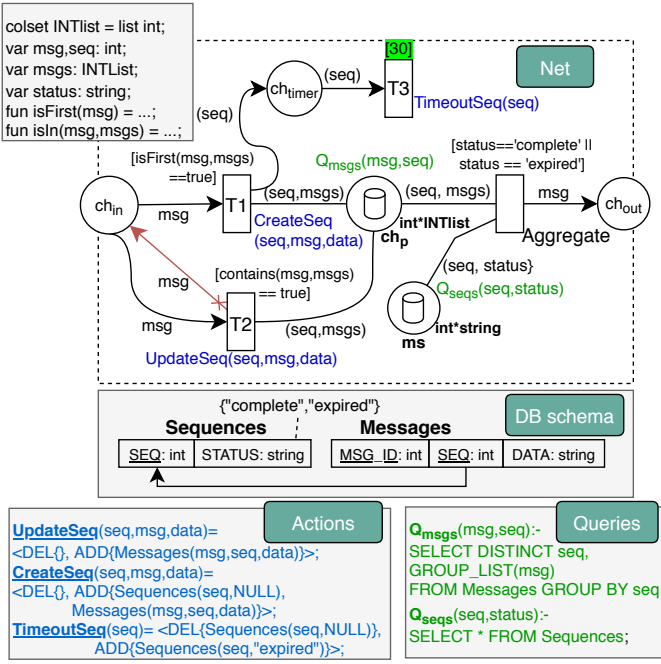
colset INTlist = list int;
var msg,seq: int;
var msgs: INTList;
var status: string;
fun isFirst(msg) = ...;
fun isIn(msg,msgs) = ...;

Net

[30]

$ch_{timer}$ (seq) T3 TimeoutSeq(seq)

(seq)

[isFirst(msg,msgs) ==true]

$Q_{msgs}$(msg,seq)

[status=='complete' || status == 'expired']

$ch_{in}$ msg T1 (seq,msgs) (seq, msgs) msg $ch_{out}$

CreateSeq (seq,msg,data)

int*INTlist $ch_p$

Aggregate

(seq, status}

msg

[contains(msg,msgs) == true]

$Q_{seqs}$(seq,status)

msg T2 (seq,msgs)

int*string

ms

UpdateSeq(seq,msg,data)

{"complete","expired"}

DB schema

Sequences

Messages

| SEQ: int | STATUS: string |
|---|---|

| MSG_ID: int | SEQ: int | DATA: string |
|---|---|---|

Actions

UpdateSeq(seq,msg,data)= <DEL{}, ADD{Messages(msg,seq,data)}>;
CreateSeq(seq,msg,data)= <DEL{}, ADD{Sequences(seq,NULL), Messages(msg,seq,data)}>;
TimeoutSeq(seq)= <DEL{Sequences(seq,NULL)}, ADD{Sequences(seq,"expired")}>;

Queries

$Q_{msgs}$(msg,seq):-
SELECT DISTINCT seq, GROUP_LIST(msg)
FROM Messages GROUP BY seq
$Q_{seqs}$(seq,status):-
SELECT * FROM Sequences;